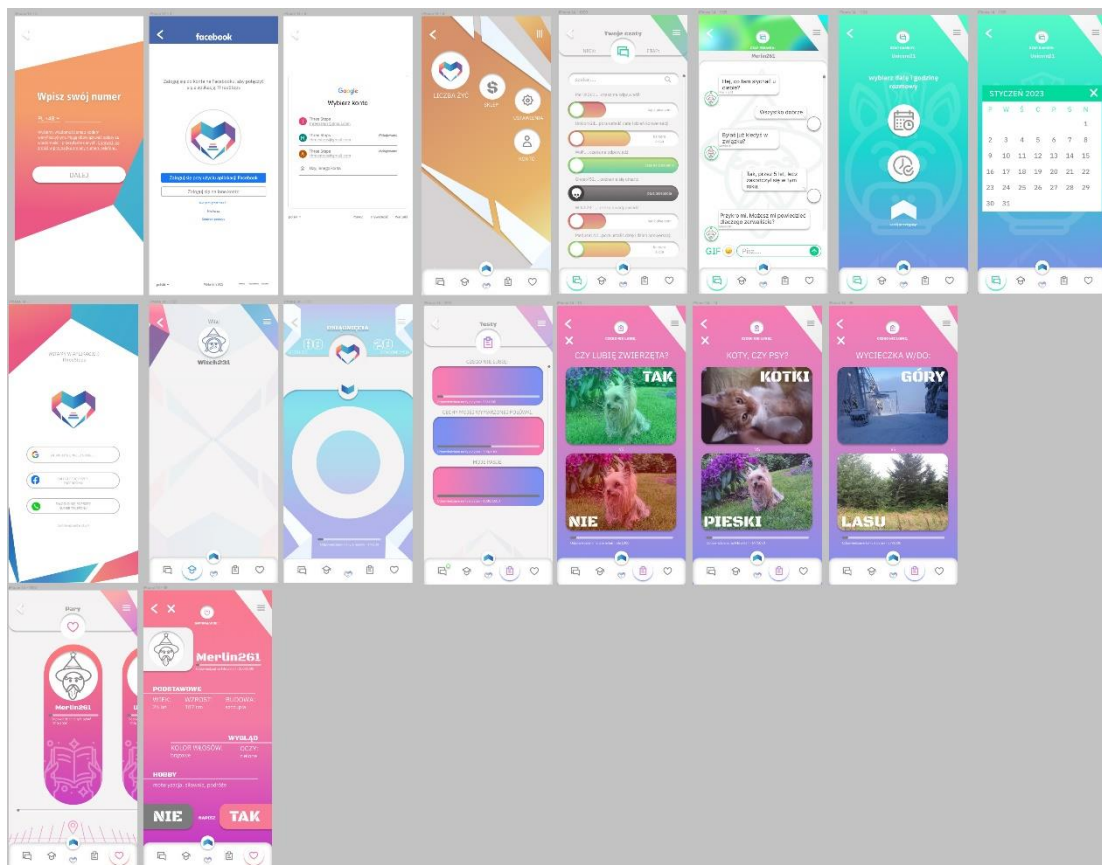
Wpisz swój numer

+48

DALEJ

facebook

Zaloguj się przez aplikację Facebook

Zaloguj się w kolejności

Google

Wybierz konto

LICZBA ŻYĆ

SKLEP

USTAWIENIA

KONTO

Twoje czaty

Hej, co tam słychać u ciebie?

Wszystko dobrze

Byłaś już kiedyś w Zielonej?

Tak, parę razy.

Przykro mi. Możesz mi powiedzieć dlaczego?

GIF

Pisz...

wybierz datę i godzinę spotkania

STYCZEŃ 2023

| P | W | Ś | C | P | S | N |
|---|---|---|---|---|---|---|
| | | | | | | 1 |
| 2 | 3 | 4 | 5 | 6 | 7 | 8 |
| 9 | 10 | 11 | 12 | 13 | 14 | 15 |
| 16 | 17 | 18 | 19 | 20 | 21 | 22 |
| 23 | 24 | 25 | 26 | 27 | 28 | 29 |
| 30 | 31 | | | | | |

Witch231

Testy

CZY LUBIĘ ZWIERZĘTA?

TAK

NIE

KOTY, CZY PSY?

KOTKI

PIESKI

WYCIECZKA W/DO:

GÓRY

LASU

Pary

Merlin261

Merlin261

PODSTAWOWE

WIEK

WZROST

BLONDYN

WYGLĄD

KOLOR WŁOSÓW

OCZY

HOBBY

NIE

TAK